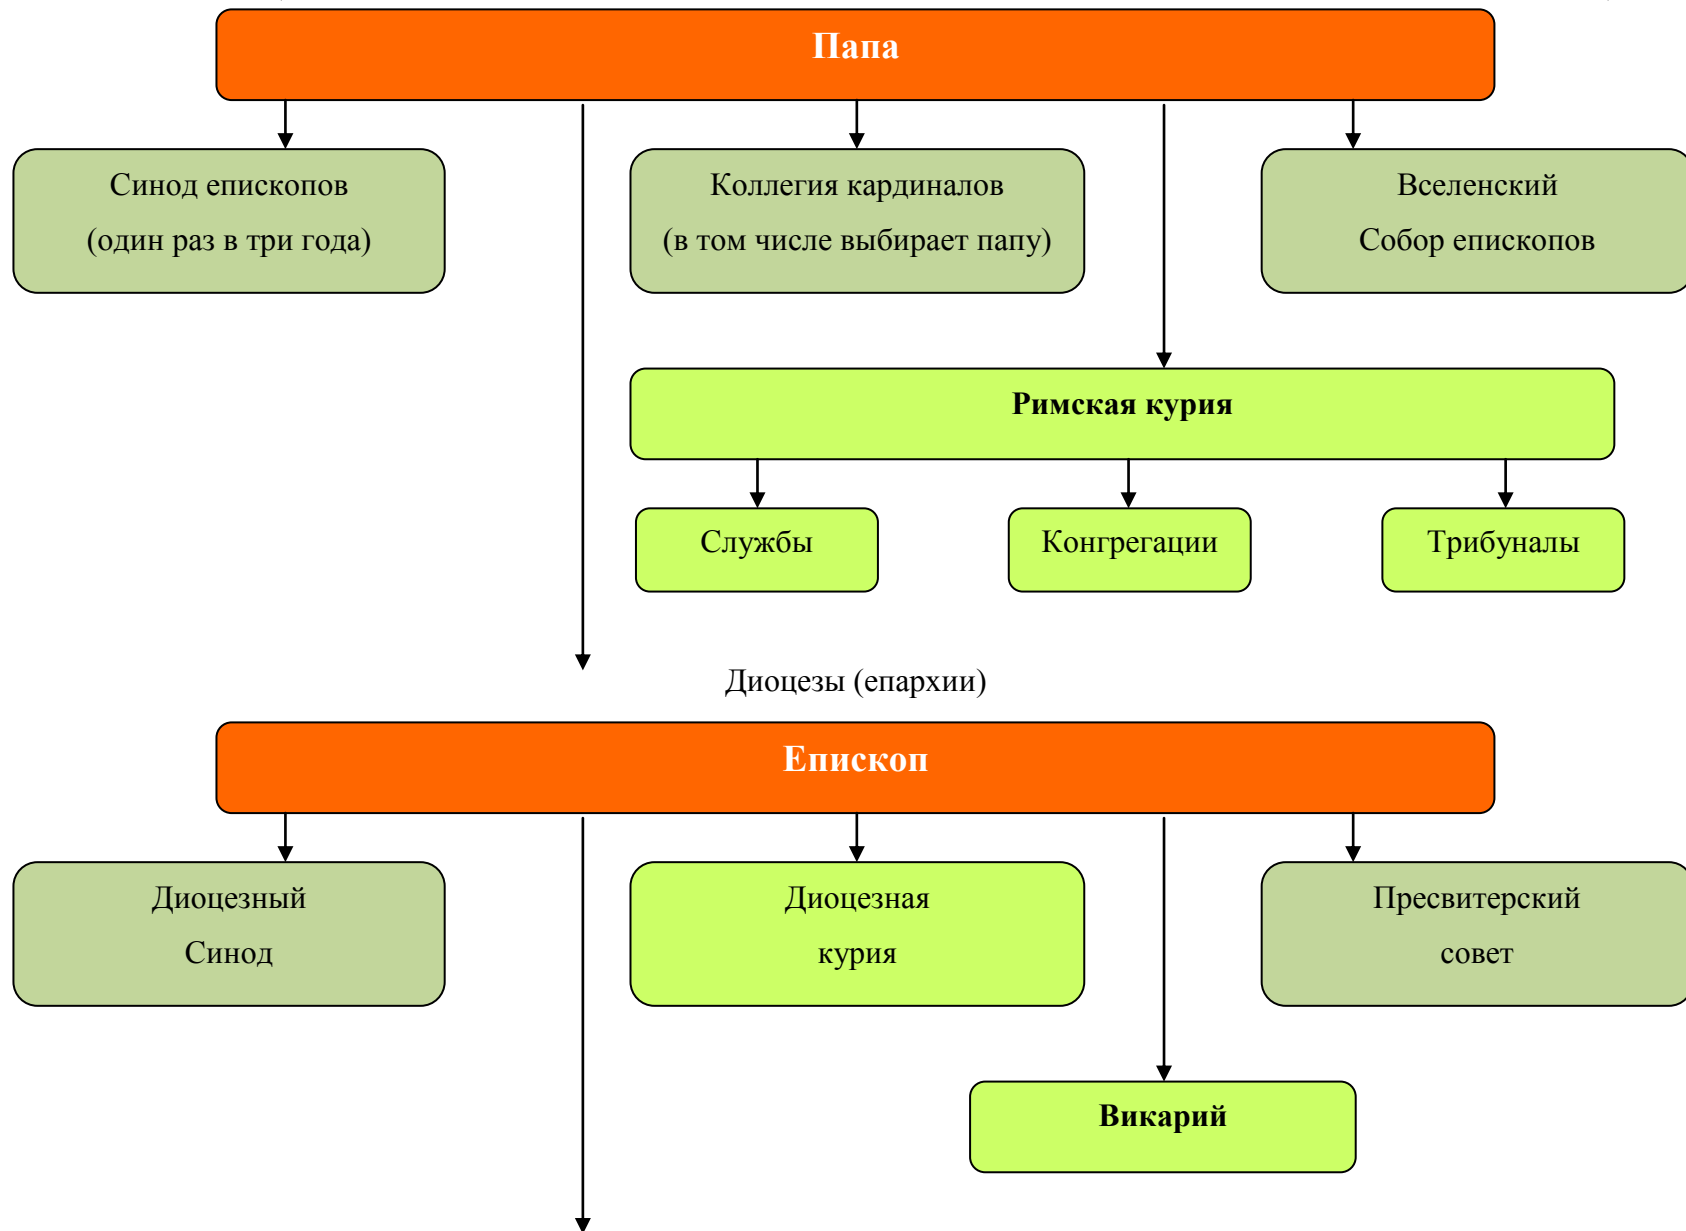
Папа

Синод епископов
(один раз в три года)

Коллегия кардиналов
(в том числе выбирает папу)

Вселенский
Собор епископов

Римская курия

Службы

Конгрегации

Трибуналы

Диоцезы (епархии)

Епископ

Диоцезный
Синод

Диоцезная
курия

Пресвитерский
совет

Викарий